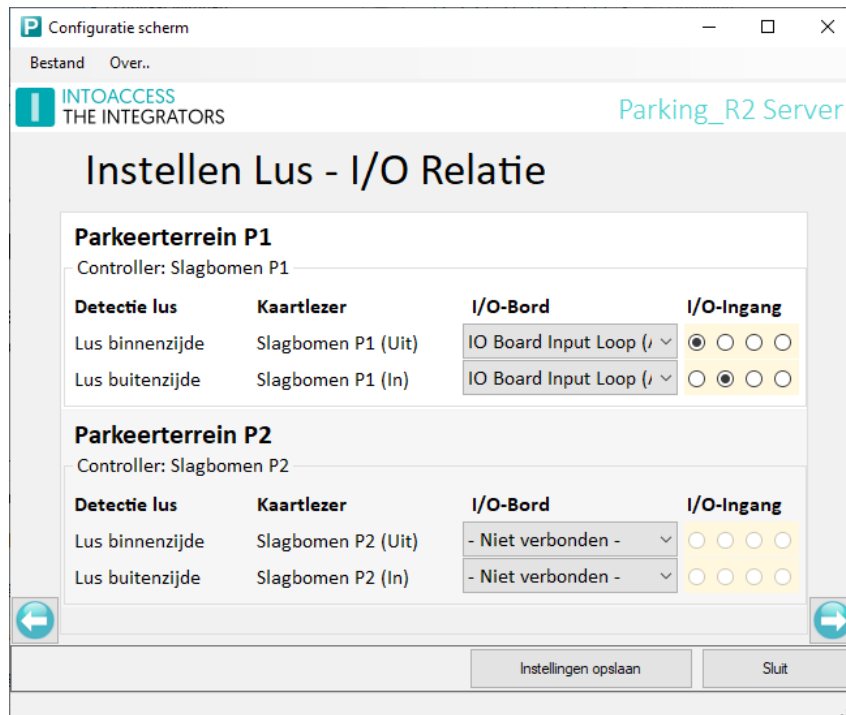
Configuratie scherm

Bestand Over..

INTOACCESS
THE INTEGRATORS

Parking_R2 Server

Instellen Lus - I/O Relatie

Parkeerterrein P1

Controller: Slagbomen P1

| Detectie lus | Kaartlezer | I/O-Bord | I/O-Ingang |
|---|---|---|---|
| Lus binnenzijde | Slagbomen P1 (Uit) | IO Board Input Loop (/ | |
| Lus buitenzijde | Slagbomen P1 (In) | IO Board Input Loop (/ | |

Parkeerterrein P2

Controller: Slagbomen P2

| Detectie lus | Kaartlezer | I/O-Bord | I/O-Ingang |
|---|---|---|---|
| Lus binnenzijde | Slagbomen P2 (Uit) | - Niet verbonden - | |
| Lus buitenzijde | Slagbomen P2 (In) | - Niet verbonden - | |

Instellingen opslaan

Sluit